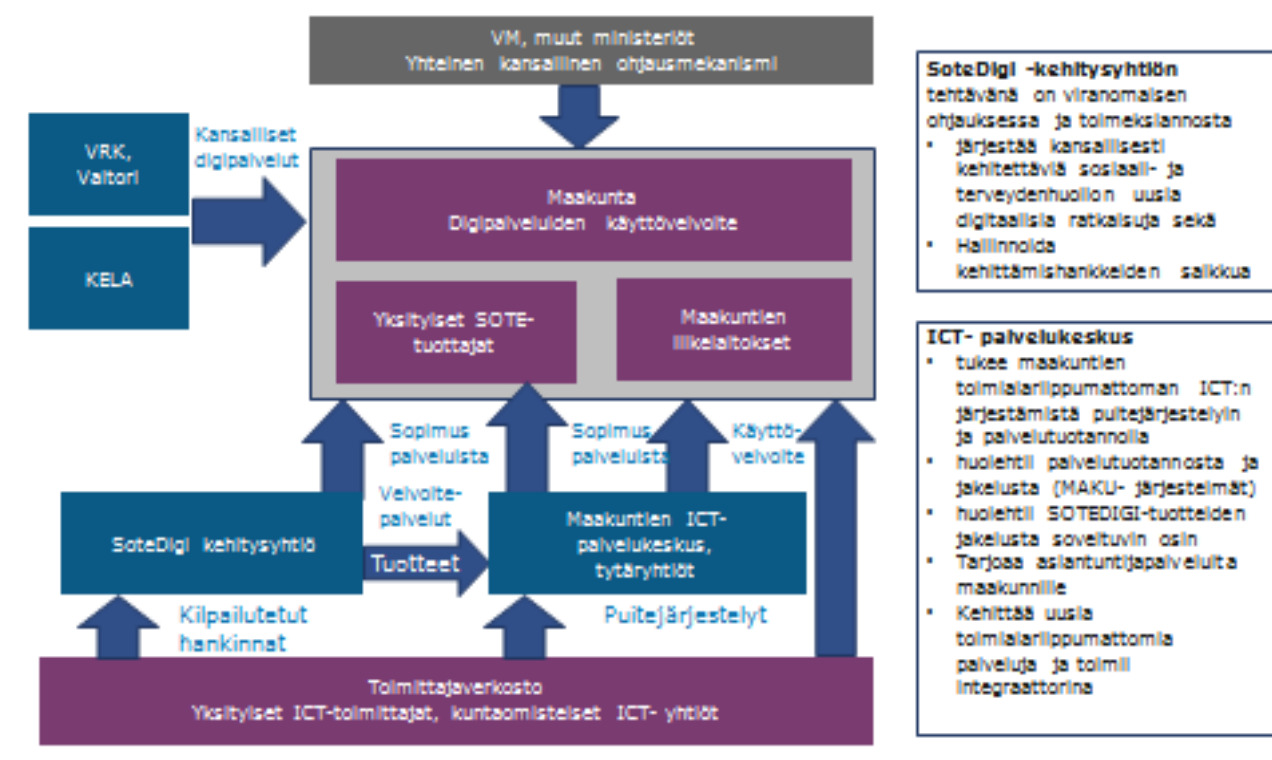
VM, muut ministeriöt
Yhteinen kansallinen ohjausmekanismi

VRK,
Valtori

KELA

Kansalliset digipalvelut

Maakunta
Digipalveluiden käyttövelvoite

Yksityiset SOTE-tuottajat

Maakuntien liikelaitokset

Sopimus palveluista

Sopimus palveluista

Käyttövelvoite

Velvoitepalvelut

SoteDigi kehitysyhtiö

Tuotteet

Maakuntien ICT-palvelukeskus, tytäryhtiöt

Kilpailutetut hankinnat

Puitejärjestelyt

Toimittajaverkosto
Yksityiset ICT-toimittajat, kuntaomisteiset ICT- yhtiöt

SoteDigi -kehitysyhtiön tehtävänä on viranomaisen ohjauksessa ja toimeksiannosta
• järjestää kansallisesti kehitettäviä sosiaali- ja terveydenhuollon uusia digitaalisia ratkaisuja sekä
• Hallinnoida kehittämishankkeiden salkkua

ICT- palvelukeskus
• tukee maakuntien toimialariippumattoman ICT:n järjestämistä puitejärjestelyin ja palvelutuotannolla
• huolehtii palvelutuotannosta ja jakelusta (MAKU- järjestelmät)
• huolehtii SOTEDIGI-tuotteiden jakelusta soveltuvin osin
• Tarjoaa asiantuntijapalveluita maakunnille
• Kehittää uusia toimialariippumattomia palveluja ja toimii integraattorina